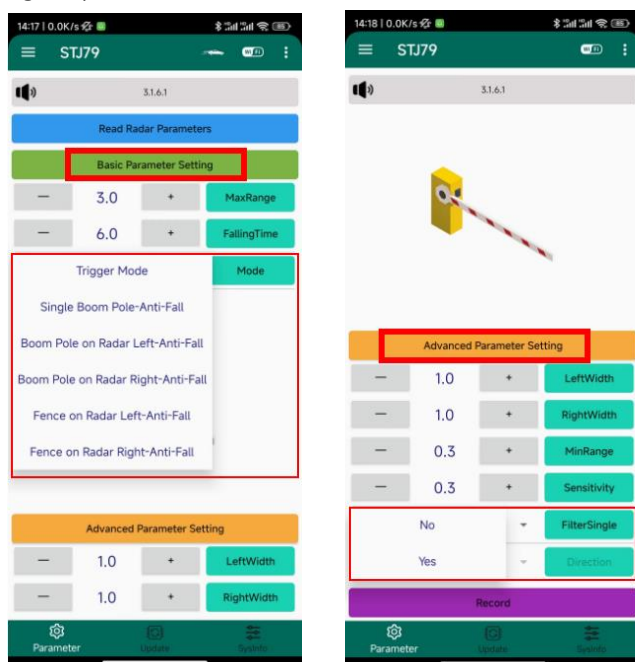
14:17 | 0.0K/s

STJ79

3.1.6.1

Read Radar Parameters

Basic Parameter Setting

— 3.0 + MaxRange

— 6.0 + FallingTime

Trigger Mode

Mode

Single Boom Pole-Anti-Fall

Boom Pole on Radar Left-Anti-Fall

Boom Pole on Radar Right-Anti-Fall

Fence on Radar Left-Anti-Fall

Fence on Radar Right-Anti-Fall

Advanced Parameter Setting

— 1.0 + LeftWidth

— 1.0 + RightWidth

Parameter

Update

SysInfo

14:18 | 0.0K/s

STJ79

3.1.6.1

Advanced Parameter Setting

— 1.0 + LeftWidth

— 1.0 + RightWidth

— 0.3 + MinRange

— 0.3 + Sensitivity

No

FilterSingle

Yes

Direction

Record

Parameter

Update

SysInfo